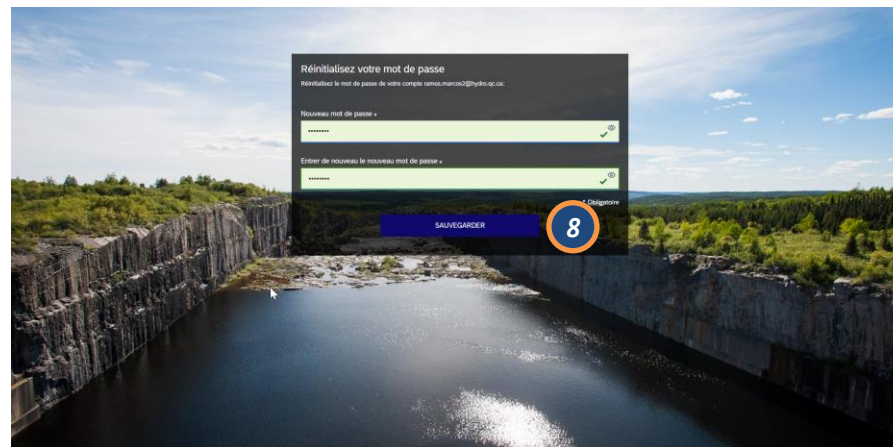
Réinitialisez votre mot de passe

Réinitialisez le mot de passe de votre compte ramos.marcos2@hydro.qc.ca:

Nouveau mot de passe *

••••••••

Entrer de nouveau le nouveau mot de passe *

••••••••

* Obligatoire

SAUVEGARDER

8